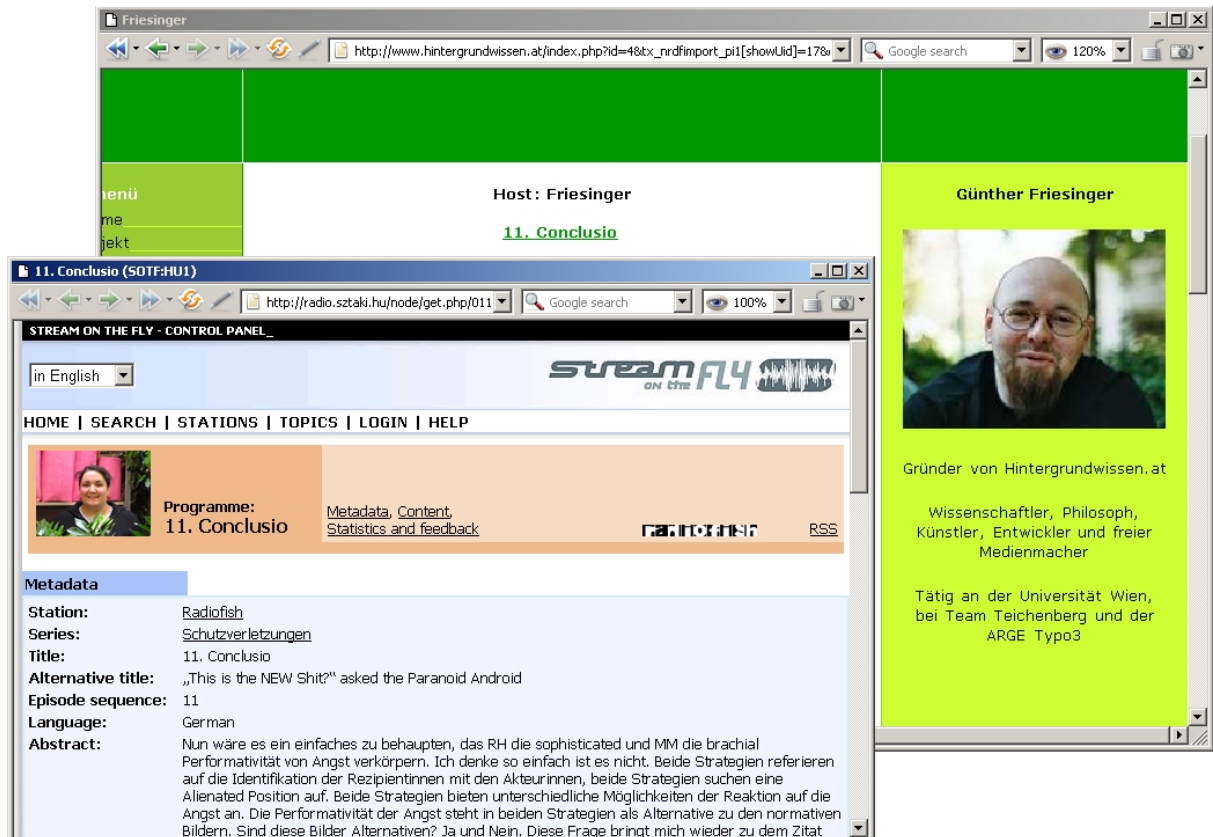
Friesinger

http://www.hintergrundwissen.at/index.php?id=4&tx_nrdfimport_pi1[showUid]=17&

Google search

120%

enü
me
jekt

Host: Friesinger

11. Conclusio

Günther Friesinger

Gründer von Hintergrundwissen.at

Wissenschaftler, Philosoph, Künstler, Entwickler und freier Medienmacher

Tätig an der Universität Wien, bei Team Teichenberg und der ARGE Typo3

11. Conclusio (SOTF:HU1)

http://radio.sztaki.hu/node/get.php/011

Google search

100%

STREAM ON THE FLY - CONTROL PANEL_

in English

stream on the FLY

HOME | SEARCH | STATIONS | TOPICS | LOGIN | HELP

Programme:
11. Conclusio

Metadata, Content, Statistics and feedback

RADIOFISH

RSS

Metadata

| | |
|---|---|
| Station: | Radiofish |
| Series: | Schutzverletzungen |
| Title: | 11. Conclusio |
| Alternative title: | „This is the NEW Shit?" asked the Paranoid Android |
| Episode sequence: | 11 |
| Language: | German |
| Abstract: | Nun wäre es ein einfaches zu behaupten, das RH die sophisticated und MM die brachial Performativität von Angst verkörpern. Ich denke so einfach ist es nicht. Beide Strategien referieren auf die Identifikation der Rezipientinnen mit den Akteurinnen, beide Strategien suchen eine Alienated Position auf. Beide Strategien bieten unterschiedliche Möglichkeiten der Reaktion auf die Angst an. Die Performativität der Angst steht in beiden Strategien als Alternative zu den normativen Bildern. Sind diese Bilder Alternativen? Ja und Nein. Diese Frage bringt mich wieder zu dem Zitat |